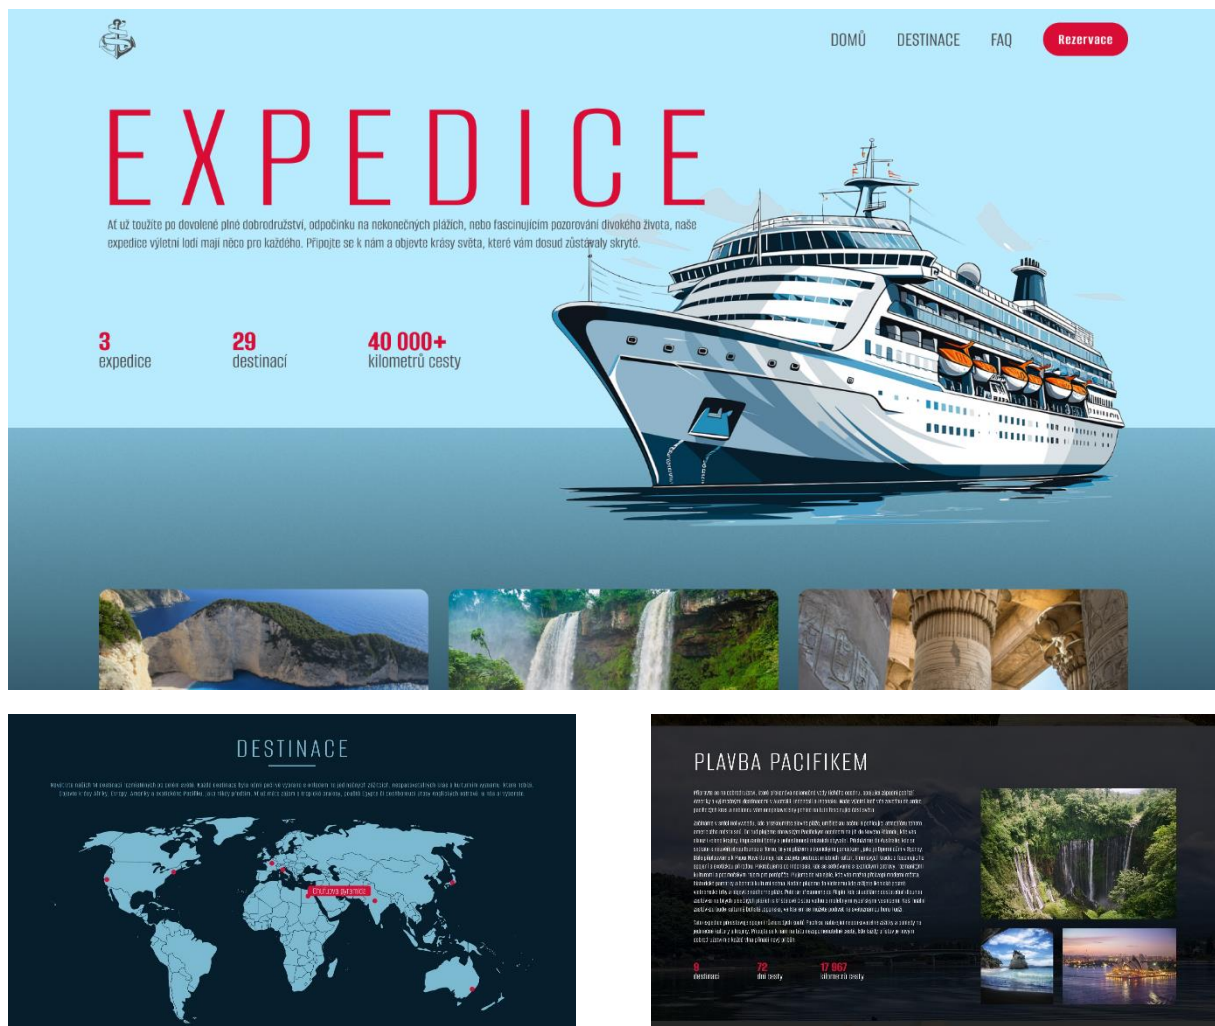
DOMŮ DESTINACE FAQ Rezervace

EXPEDICE

Ať už toužíte po dovolené plné dobrodružství, odpočinku na nekonečných plážích, nebo fascinujícím pozorování divokého života, naše expedice výletní lodí mají něco pro každého. Připojte se k nám a objevte krásy světa, které vám dosud zůstávaly skryté.

3
expedice

29
destinací

40 000+
kilometrů cesty

DESTINACE

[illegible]

Chufuova pyramida

PLAVBA PACIFIKEM

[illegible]

9
destinací

72
dní cesty

17 967
kilometrů cesty